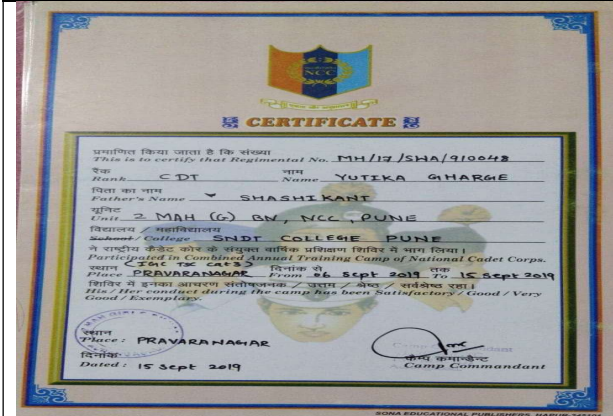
NCC

CERTIFICATE

प्रमाणित किया जाता है कि संख्या
This is to certify that Regimental No. MH/17/SHA/910048

रैंक नाम
Rank CDT Name YUTIKA GHARGE

पिता का नाम
Father's Name SHASHIKANT

यूनिट
Unit 2 MAH (G) BN, NCC, PUNE

विद्यालय / महाविद्यालय
School / College SNDT COLLEGE PUNE

ने राष्ट्रीय कैडेट कोर के संयुक्त वार्षिक प्रशिक्षण शिविर में भाग लिया।
Participated in Combined Annual Training Camp of National Cadet Corps.
(IGC TSC CATC)

स्थान दिनांक से तक
Place PRAVARANAGAR From 06 Sept 2019 To 15 Sept 2019

शिविर में इनका आचरण संतोषजनक / उत्तम / श्रेष्ठ / सर्वश्रेष्ठ रहा।
His / Her conduct during the camp has been Satisfactory / Good / Very Good / Exemplary.

स्थान
Place: PRAVARANAGAR

दिनांक
Dated: 15 Sept 2019

कैम्प कमान्डेन्ट
Camp Commandant

SONA EDUCATIONAL PUBLISHERS, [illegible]